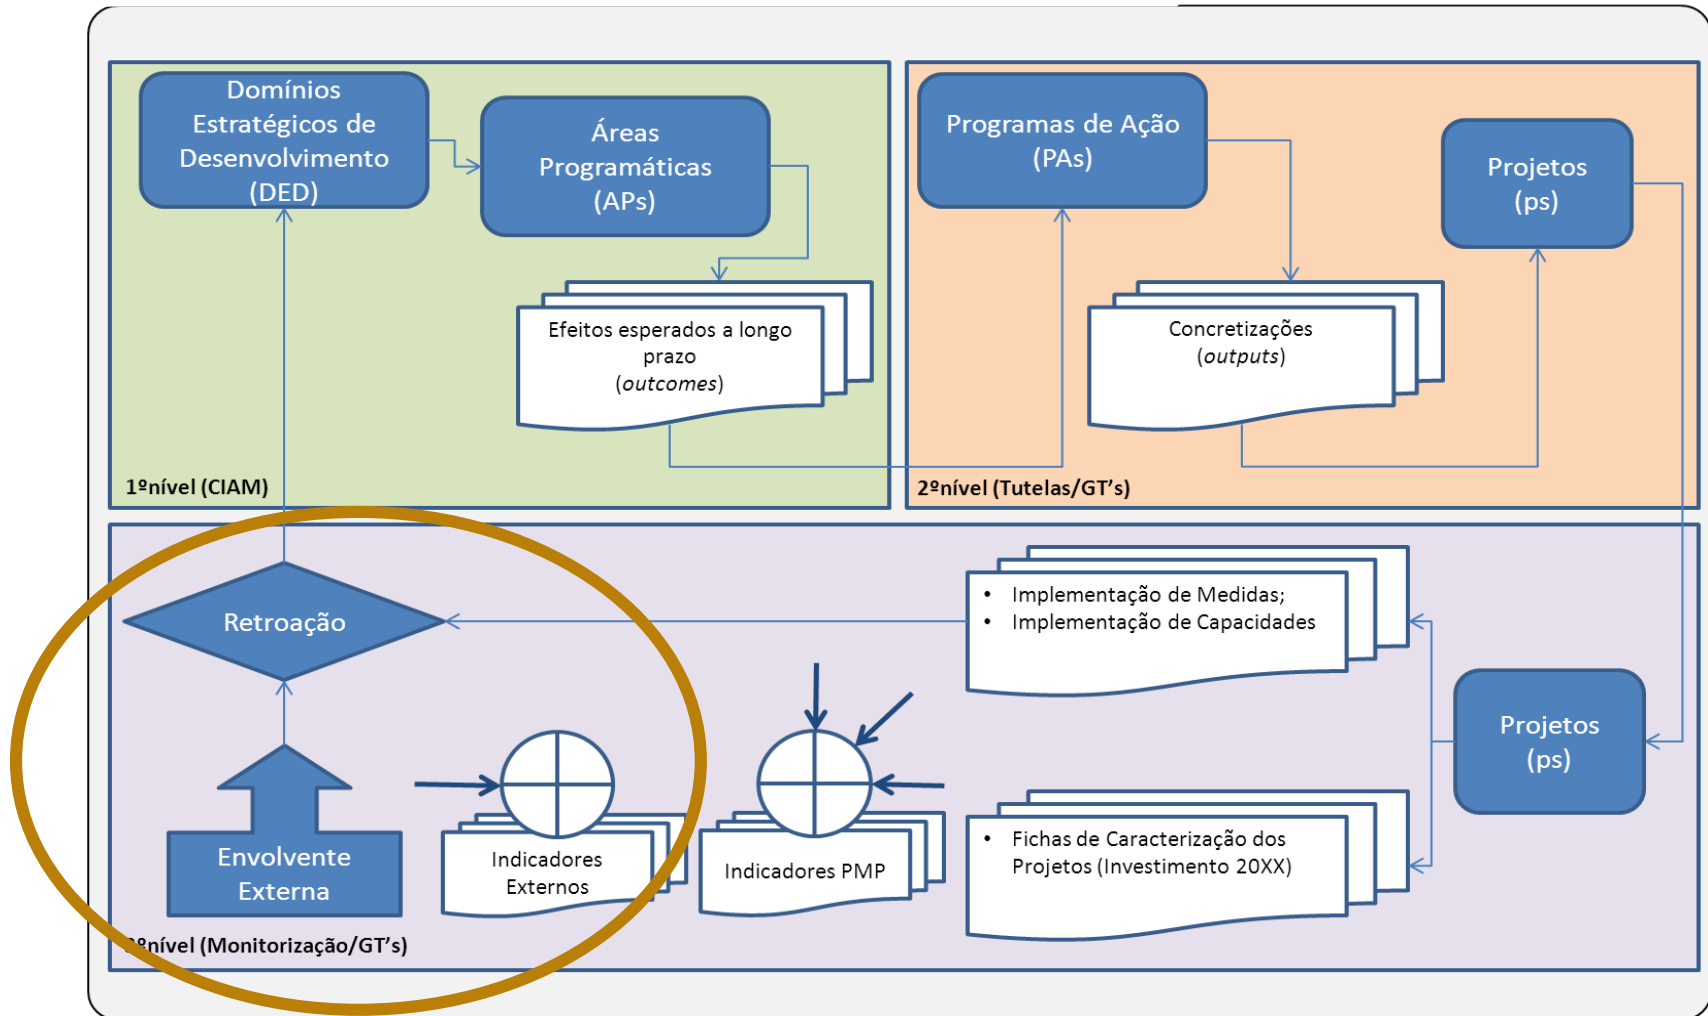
Domínios Estratégicos de Desenvolvimento (DED)

Áreas Programáticas (APs)

Efeitos esperados a longo prazo (*outcomes*)

1ºnível (CIAM)

Programas de Ação (PAs)

Projetos (ps)

Concretizações (*outputs*)

2ºnível (Tutelas/GT's)

Retroação

• Implementação de Medidas;
• Implementação de Capacidades

Projetos (ps)

Envolvente Externa

Indicadores Externos

Indicadores PMP

• Fichas de Caracterização dos Projetos (Investimento 20XX)

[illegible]ºnível (Monitorização/GT's)